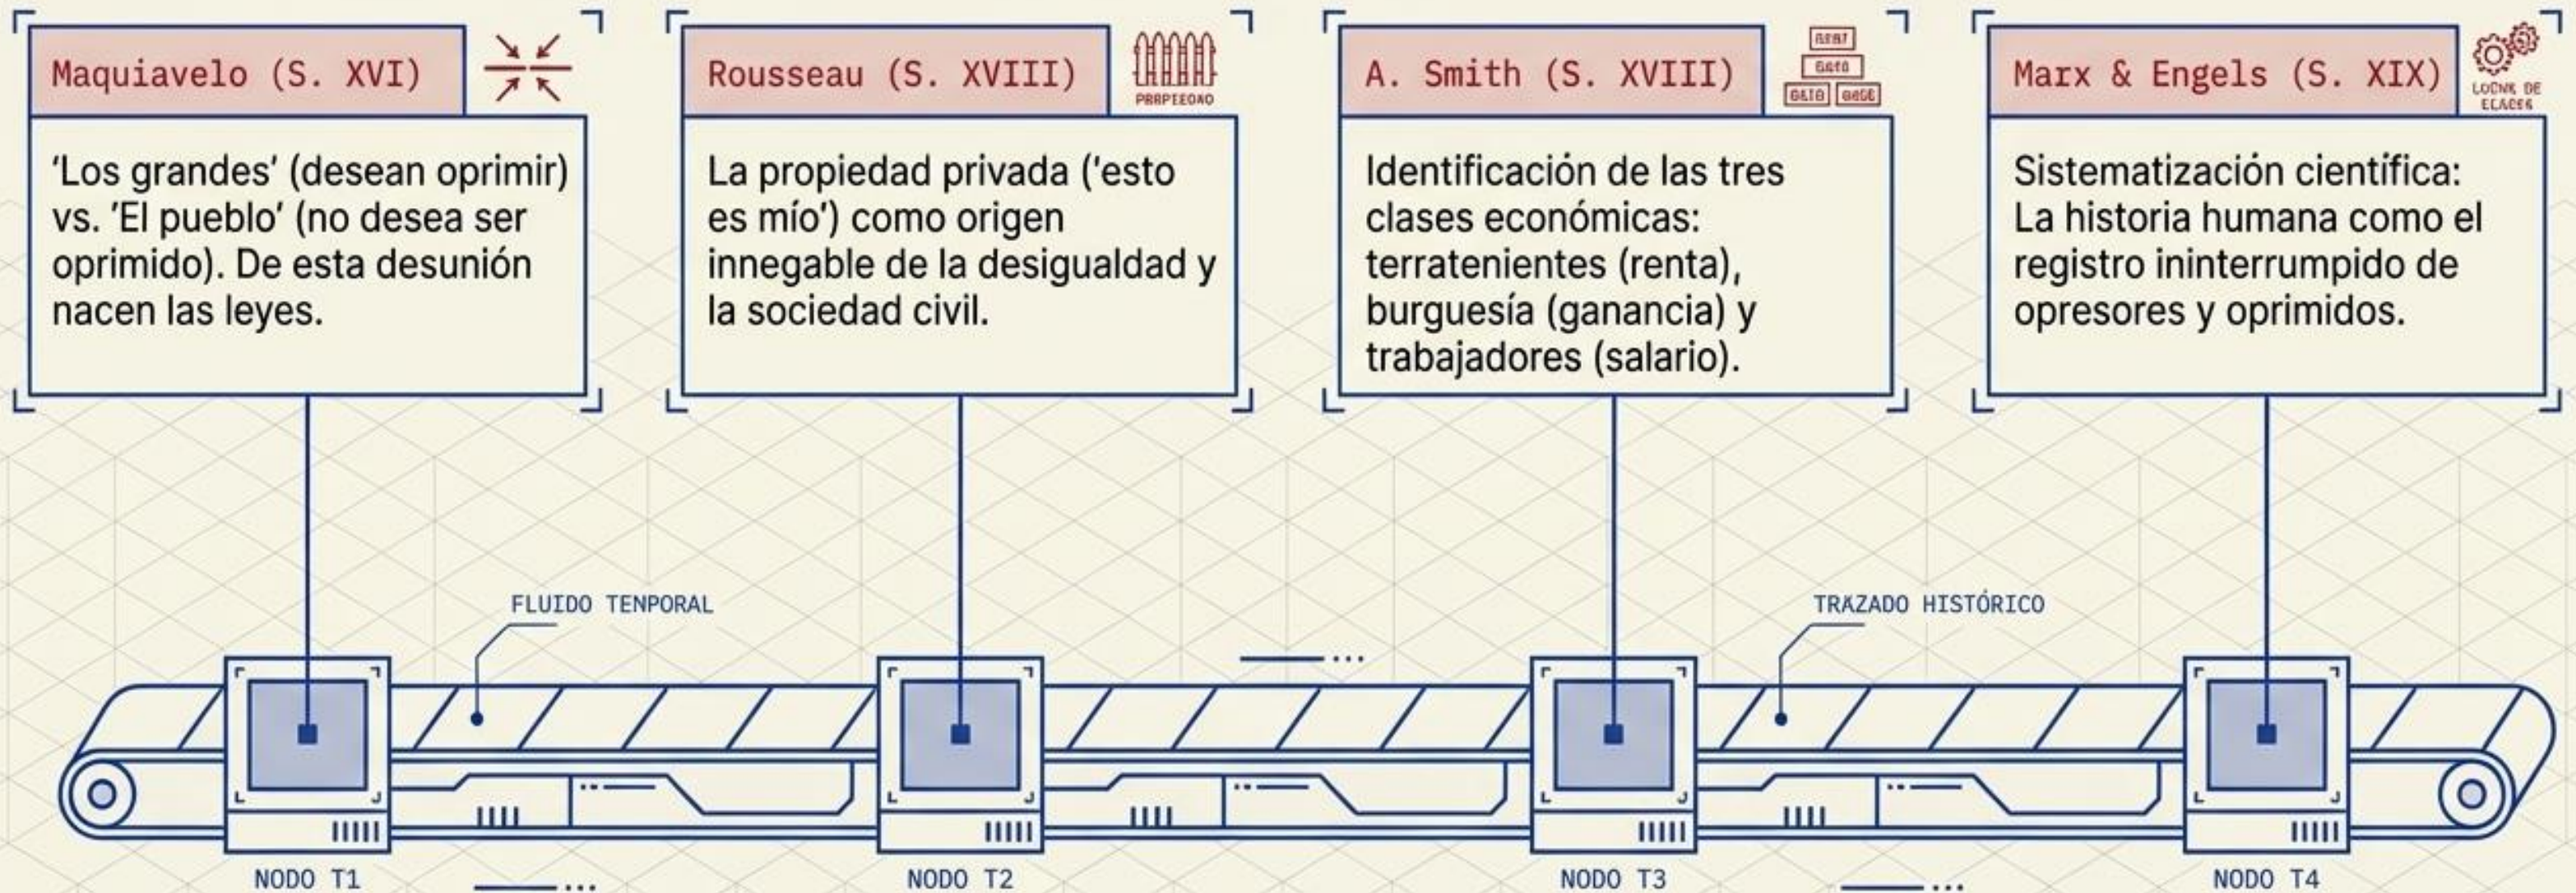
Maquiavelo (S. XVI)

'Los grandes' (desean oprimir) vs. 'El pueblo' (no desea ser oprimido). De esta desunión nacen las leyes.

Rousseau (S. XVIII)

PROPIEDAD

La propiedad privada ('esto es mío') como origen innegable de la desigualdad y la sociedad civil.

A. Smith (S. XVIII)

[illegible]

Identificación de las tres clases económicas: terratenientes (renta), burguesía (ganancia) y trabajadores (salario).

Marx & Engels (S. XIX)

LUCHA DE CLASES

Sistematización científica: La historia humana como el registro ininterrumpido de opresores y oprimidos.

FLUIDO TENPORAL

TRAZADO HISTÓRICO

NODO T1

NODO T2

NODO T3

NODO T4